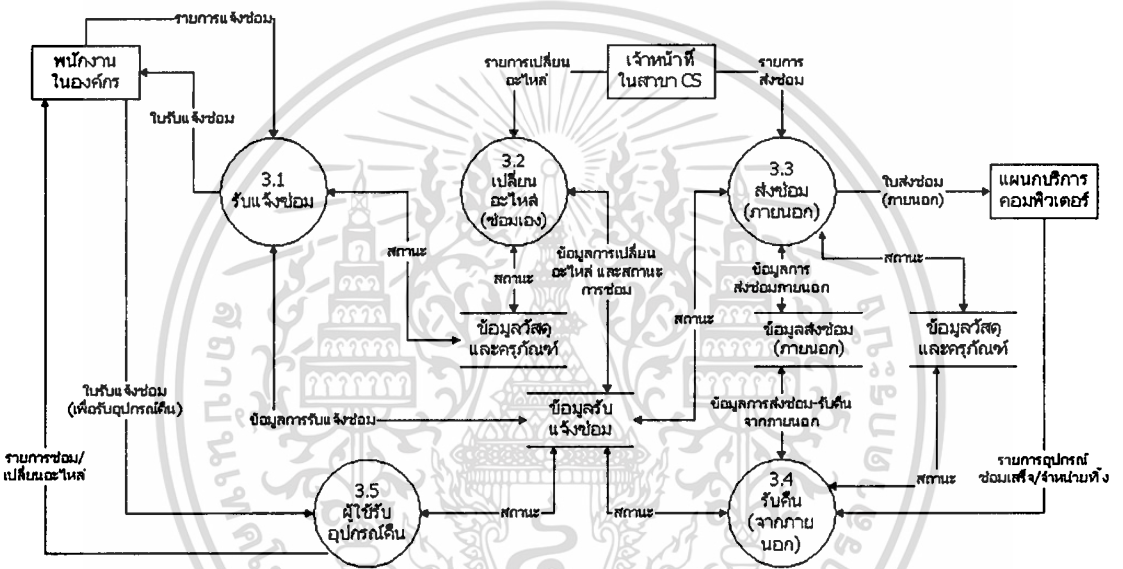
รายการแจ้งซ่อม

พนักงานในองค์กร

ใบรับแจ้งซ่อม

3.1 รับแจ้งซ่อม

รายการเปลี่ยนอะไหล่

เจ้าหน้าที่ในสาขา CS

รายการส่งซ่อม

3.2 เปลี่ยนอะไหล่ (ซ่อมเอง)

3.3 ส่งซ่อม (ภายนอก)

ใบส่งซ่อม (ภายนอก)

แผนกบริการคอมพิวเตอร์

สถานะ

สถานะ

ข้อมูลการเปลี่ยนอะไหล่ และสถานะการซ่อม

ข้อมูลการส่งซ่อมภายนอก

สถานะ

สถานะ

ข้อมูลวัสดุและครุภัณฑ์

ข้อมูลส่งซ่อม (ภายนอก)

ข้อมูลวัสดุและครุภัณฑ์

ใบรับแจ้งซ่อม (เพื่อรับอุปกรณ์คืน)

ข้อมูลการรับแจ้งซ่อม

ข้อมูลรับแจ้งซ่อม

ข้อมูลการส่งซ่อม-รับคืนจากภายนอก

รายการซ่อม/เปลี่ยนอะไหล่

รายการอุปกรณ์ซ่อมเสร็จ/จำหน่ายทิ้ง

สถานะ

3.5 ผู้ใช้รับอุปกรณ์คืน

สถานะ

สถานะ

3.4 รับคืน (จากภายนอก)